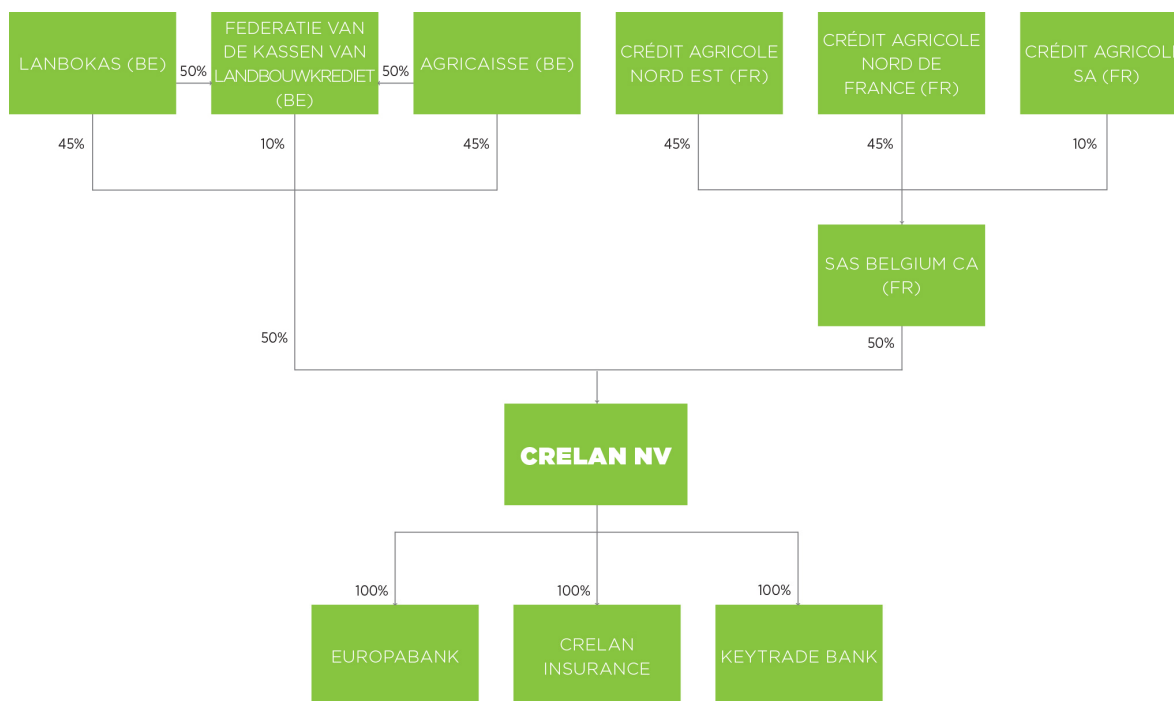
LANBOKAS (BE)

50%

FEDERATIE VAN DE KASSEN VAN LANDBOUWKREDIET (BE)

50%

AGRICAISSE (BE)

CRÉDIT AGRICOLE NORD EST (FR)

CRÉDIT AGRICOLE NORD DE FRANCE (FR)

CRÉDIT AGRICOLE SA (FR)

45%

10%

45%

45%

45%

10%

SAS BELGIUM CA (FR)

50%

50%

CRELAN NV

100%

100%

100%

EUROPABANK

CRELAN INSURANCE

KEYTRADE BANK